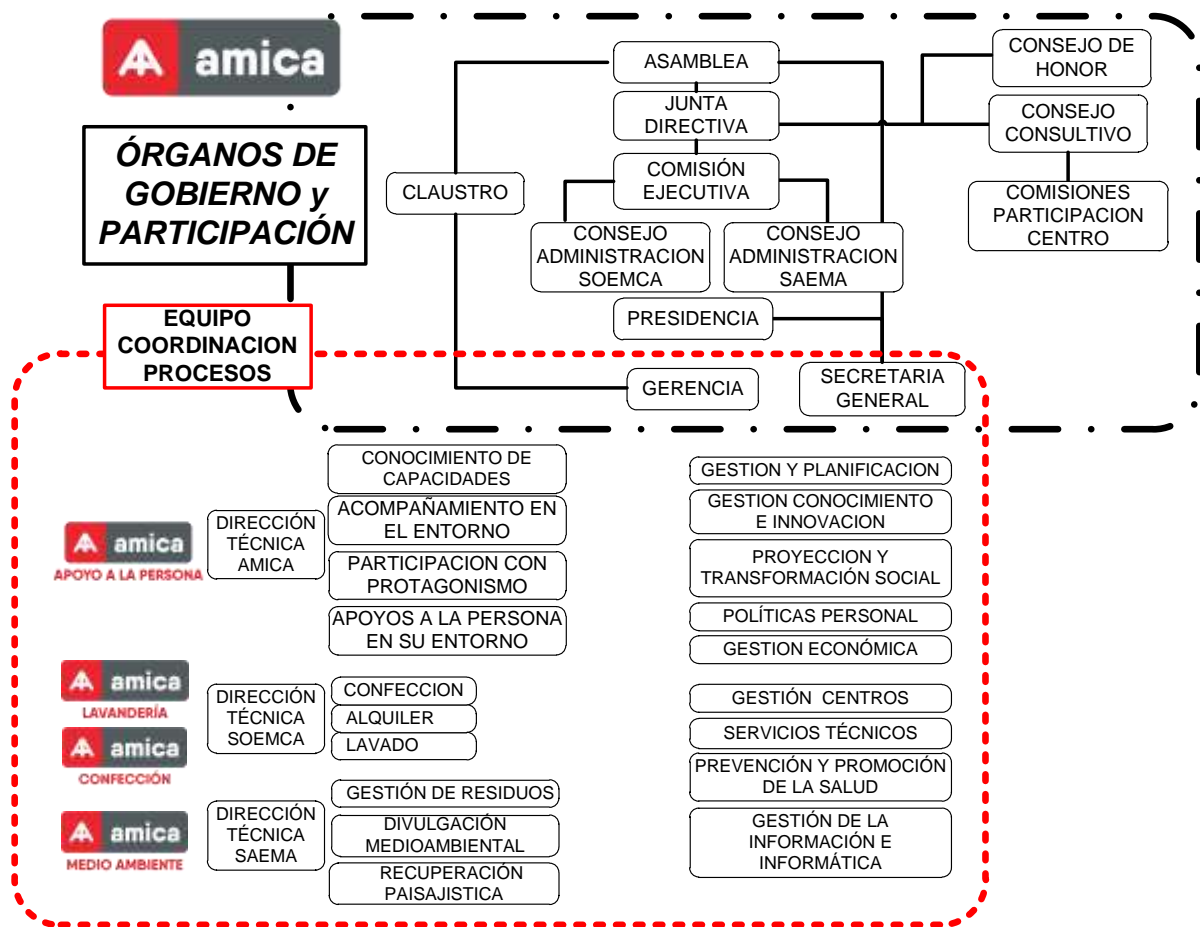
amica

ÓRGANOS DE GOBIERNO y PARTICIPACIÓN

EQUIPO COORDINACION PROCESOS

ASAMBLEA
JUNTA DIRECTIVA
COMISIÓN EJECUTIVA
CLAUSTRO
CONSEJO ADMINISTRACION SOEMCA
CONSEJO ADMINISTRACION SAEMA
PRESIDENCIA
GERENCIA
SECRETARIA GENERAL
CONSEJO DE HONOR
CONSEJO CONSULTIVO
COMISIONES PARTICIPACION CENTRO

amica
APOYO A LA PERSONA
DIRECCIÓN TÉCNICA AMICA
CONOCIMIENTO DE CAPACIDADES
ACOMPAÑAMIENTO EN EL ENTORNO
PARTICIPACION CON PROTAGONISMO
APOYOS A LA PERSONA EN SU ENTORNO

amica
LAVANDERÍA
amica
CONFECCIÓN
DIRECCIÓN TÉCNICA SOEMCA
CONFECCION
ALQUILER
LAVADO

amica
MEDIO AMBIENTE
DIRECCIÓN TÉCNICA SAEMA
GESTIÓN DE RESIDUOS
DIVULGACIÓN MEDIOAMBIENTAL
RECUPERACIÓN PAISAJISTICA

GESTION Y PLANIFICACION
GESTION CONOCIMIENTO E INNOVACION
PROYECCION Y TRANSFORMACIÓN SOCIAL
POLÍTICAS PERSONAL
GESTION ECONÓMICA
GESTIÓN CENTROS
SERVICIOS TÉCNICOS
PREVENCIÓN Y PROMOCIÓN DE LA SALUD
GESTIÓN DE LA INFORMACIÓN E INFORMÁTICA